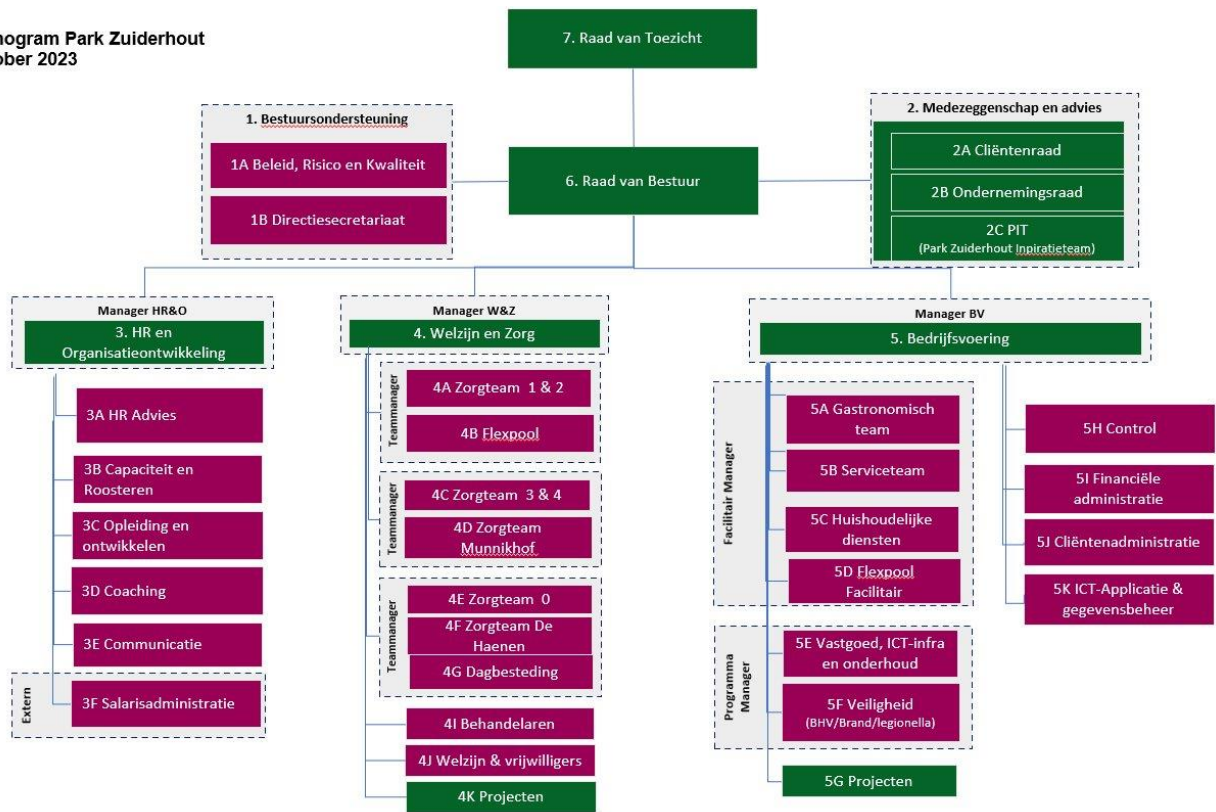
nogram Park Zuiderhout
ober 2023

7. Raad van Toezicht

1. Bestuursondersteuning
1A Beleid, Risico en Kwaliteit
1B Directiesecretariaat

6. Raad van Bestuur

2. Medezeggenschap en advies
2A Cliëntenraad
2B Ondernemingsraad
2C PIT
(Park Zuiderhout Inpiratieteam)

Manager HR&O
3. HR en Organisatieontwikkeling
3A HR Advies
3B Capaciteit en Roosteren
3C Opleiding en ontwikkelen
3D Coaching
3E Communicatie
Extern
3F Salarisadministratie

Manager W&Z
4. Welzijn en Zorg
Teammanager
4A Zorgteam 1 & 2
4B Flexpool
Teammanager
4C Zorgteam 3 & 4
4D Zorgteam Munnikhof
Teammanager
4E Zorgteam 0
4F Zorgteam De Haenen
4G Dagbesteding
4I Behandelaren
4J Welzijn & vrijwilligers
4K Projecten

Manager BV
5. Bedrijfsvoering
Facilitair Manager
5A Gastronomisch team
5B Serviceteam
5C Huishoudelijke diensten
5D Flexpool Facilitair
Programma Manager
5E Vastgoed, ICT-infra en onderhoud
5F Veiligheid
(BHV/Brand/legionella)
5G Projecten
5H Control
5I Financiële administratie
5J Cliëntenadministratie
5K ICT-Applicatie & gegevensbeheer